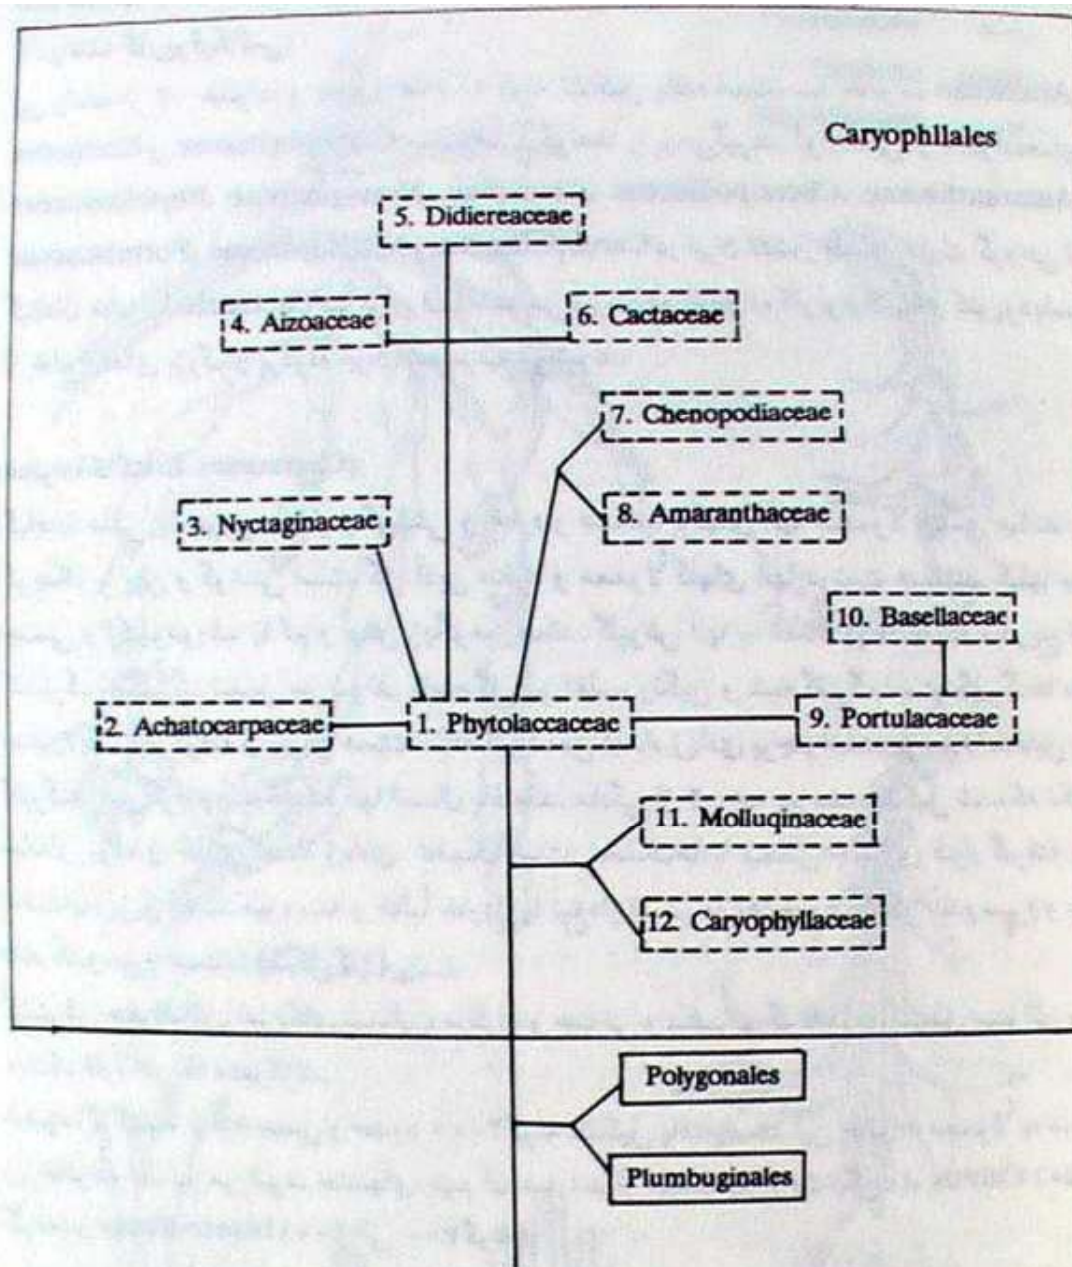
Caryophilales

5. Didiereaceae

4. Aizoaceae

6. Cactaceae

7. Chenopodiaceae

8. Amaranthaceae

3. Nyctaginaceae

10. Basellaceae

2. Achatocarpaceae

1. Phytolaccaceae

9. Portulacaceae

11. Molluqinaceae

12. Caryophyllaceae

Polygonales

Plumbuginales